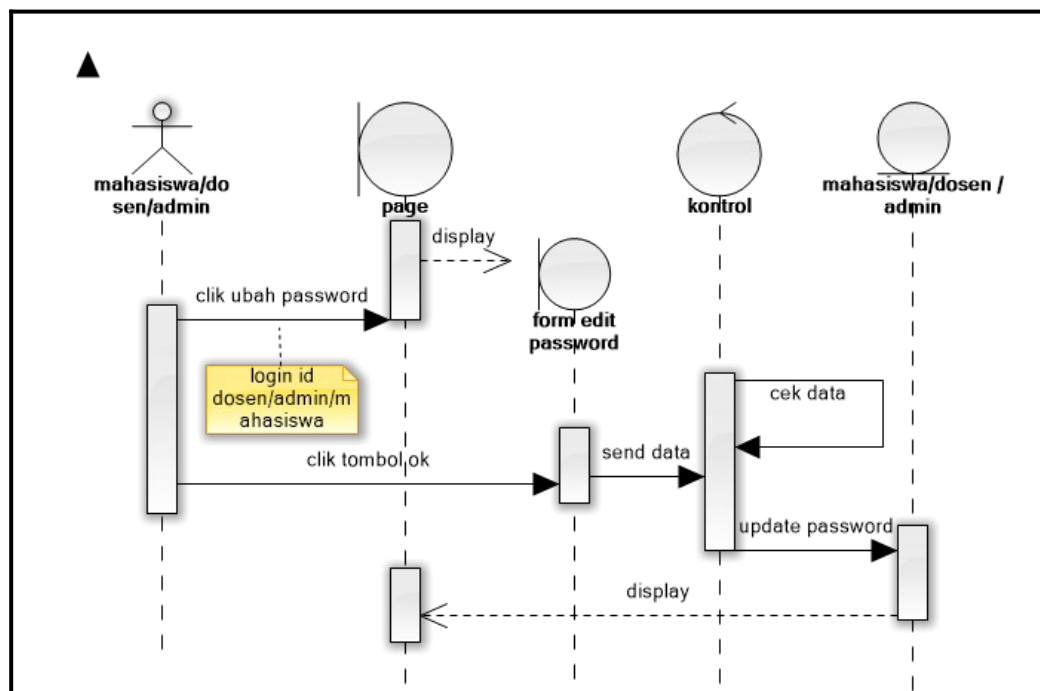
mahasiswa/do sen/admin

page

kontrol

mahasiswa/dosen / admin

display

form edit password

clik ubah password

login id dosen/admin/m ahasiswa

cek data

clik tombol ok

send data

update password

display